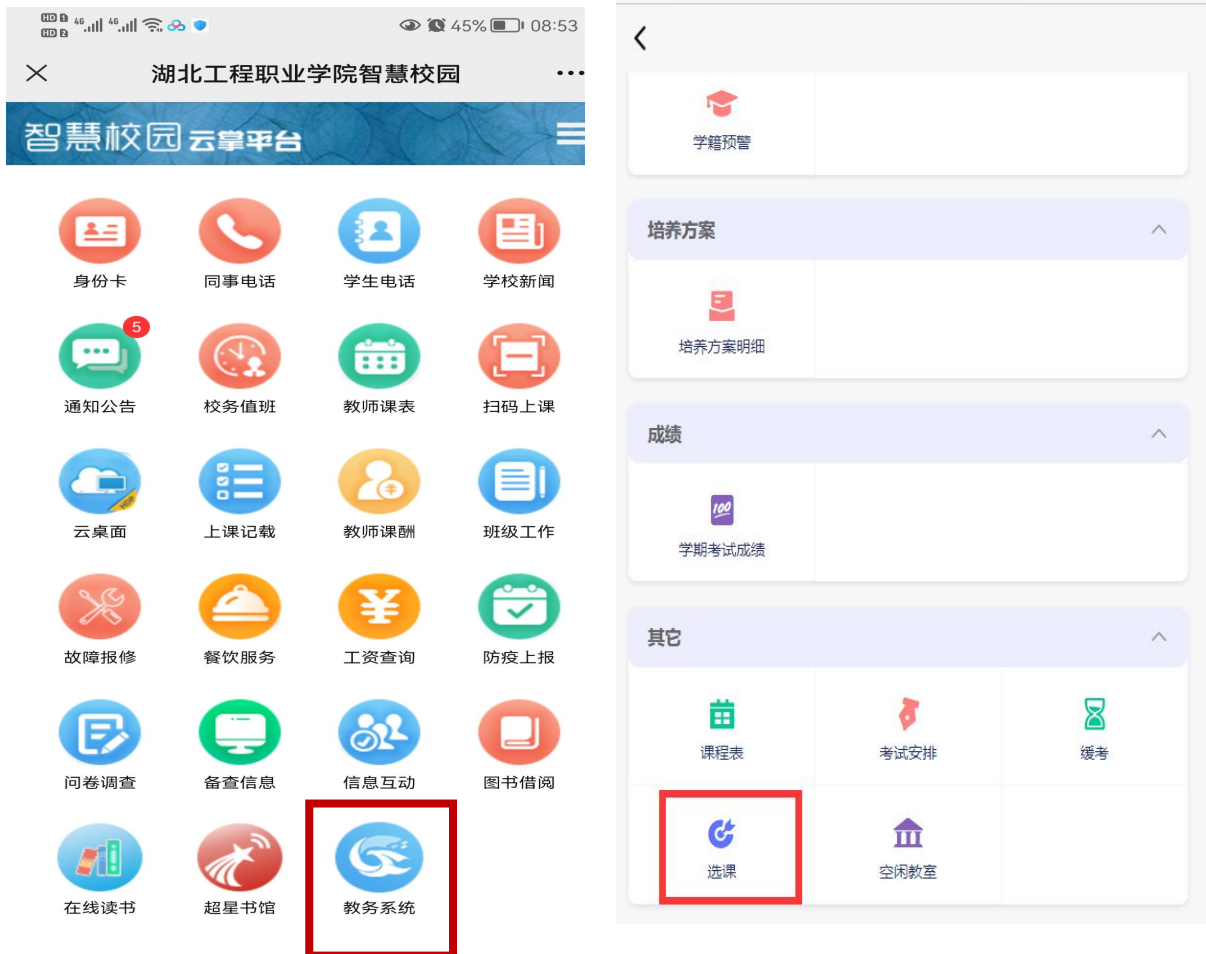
HD 4G 4G 45% 08:53

湖北工程职业学院智慧校园

智慧校园 云掌平台

身份卡 同事电话 学生电话 学校新闻

5

通知公告 校务值班 教师课表 扫码上课

云桌面 上课记载 教师课酬 班级工作

故障报修 餐饮服务 工资查询 防疫上报

问卷调查 备查信息 信息互动 图书借阅

在线读书 超星书馆 教务系统

学籍预警

培养方案

培养方案明细

成绩

100

学期考试成绩

其它

课程表 考试安排 缓考

选课 空闲教室